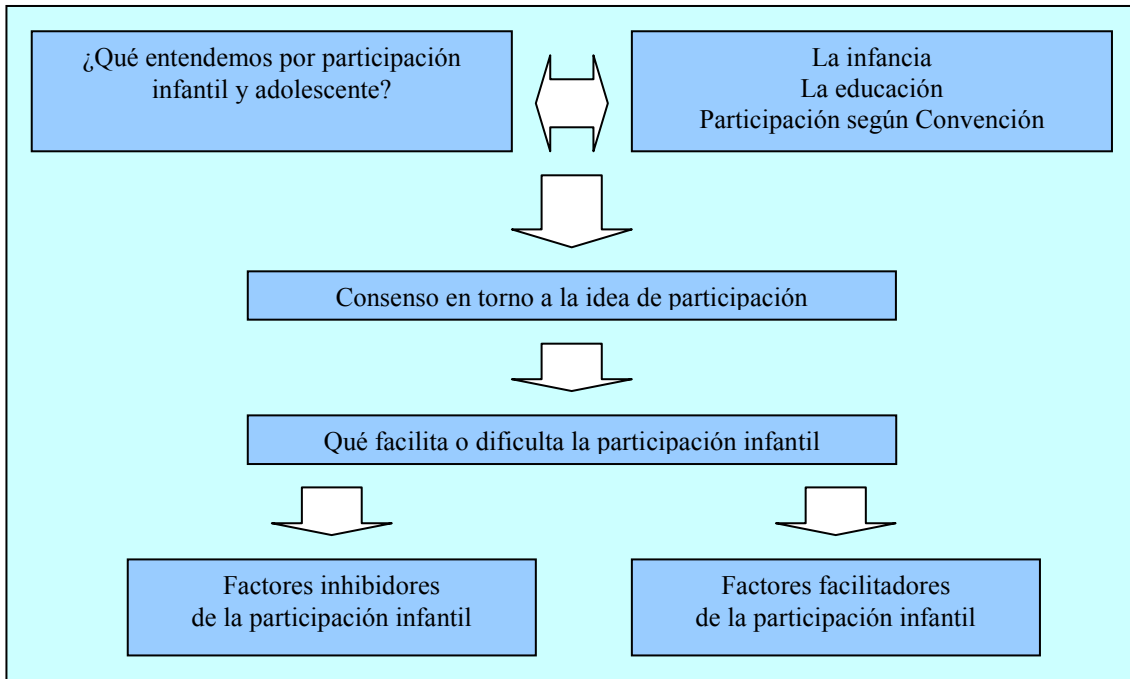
¿Qué entendemos por participación infantil y adolescente?

La infancia
La educación
Participación según Convención

Consenso en torno a la idea de participación

Qué facilita o dificulta la participación infantil

Factores inhibidores de la participación infantil

Factores facilitadores de la participación infantil